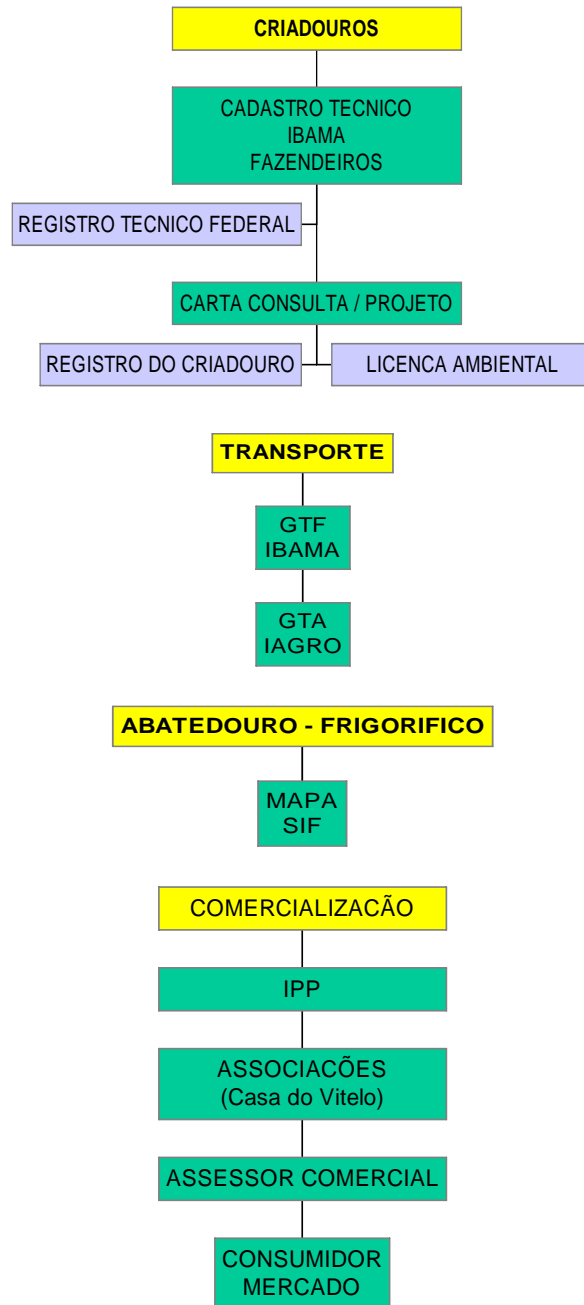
CRIADOUROS

CADASTRO TECNICO
IBAMA
FAZENDEIROS

REGISTRO TECNICO FEDERAL

CARTA CONSULTA / PROJETO

REGISTRO DO CRIADOURO

LICENCA AMBIENTAL

TRANSPORTE

GTF
IBAMA

GTA
IAGRO

ABATEDOURO - FRIGORIFICO

MAPA
SIF

COMERCIALIZACÃO

IPP

ASSOCIACÕES
(Casa do Vitelo)

ASSESSOR COMERCIAL

CONSUMIDOR
MERCADO